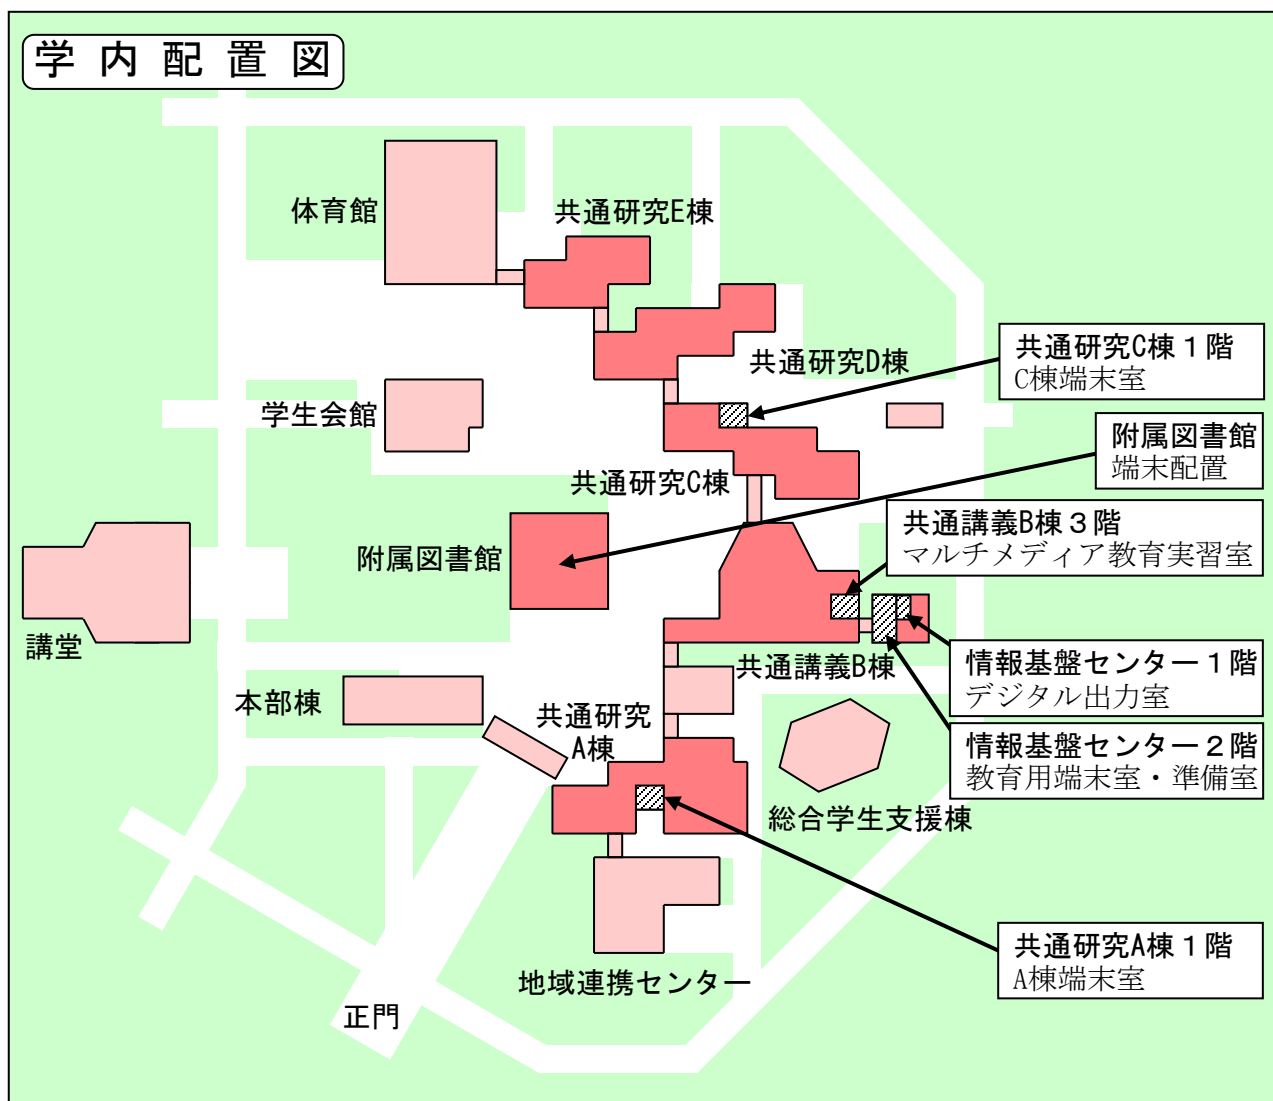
学内配置図

体育館

共通研究E棟

共通研究D棟

共通研究C棟１階
C棟端末室

学生会館

附属図書館
端末配置

共通研究C棟

共通講義B棟３階
マルチメディア教育実習室

附属図書館

講堂

情報基盤センター１階
デジタル出力室

共通講義B棟

本部棟

共通研究
A棟

情報基盤センター２階
教育用端末室・準備室

総合学生支援棟

共通研究A棟１階
A棟端末室

地域連携センター

正門